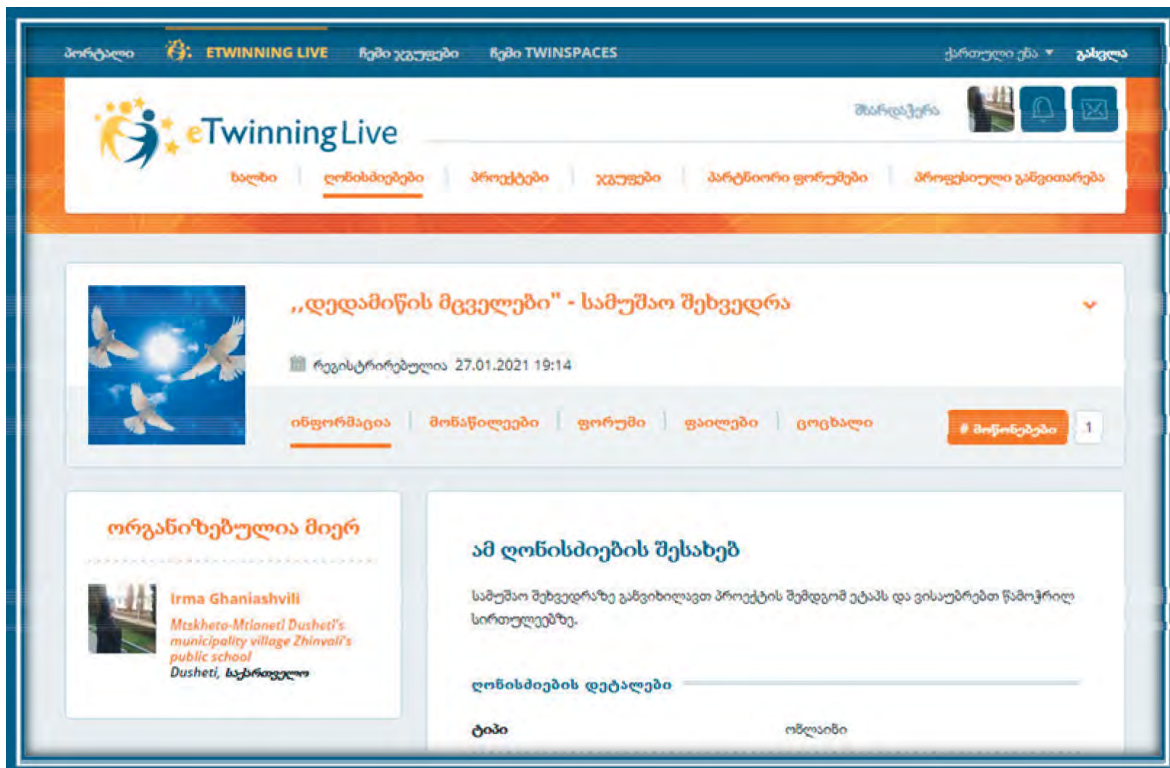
პორტალი ETWINNING LIVE ჩემი ჯგუფები ჩემი TWINSPACES ქართული ენა ▾ გასვლა

eTwinning Live

მიმოწერა

ხალხი ღონისძიებები პროექტები ჯგუფები პარტნიორი ფორუმები პროფესიული განვითარება

,,დედამიწის მცველები" - სამუშაო შეხვედრა

რეგისტრირებულია 27.01.2021 19:14

ინფორმაცია მონაწილეები ფორუმი ფაილები ციხალი

# მოწონებები 1

ორგანიზებულია მიერ

Irma Ghaniashvili
Mtskheta-Mtianeti Dusheti's municipality village Zhinvali's public school
Dusheti, საქართველო

ამ ღონისძიების შესახებ

სამუშაო შეხვედრაზე განვიხილავთ პროექტის შემდგომ ეტაპს და ვისაუბრებთ წამოჭრილ სირთულეებზე.

ღონისძიების დეტალები

ტიპი ონლაინი